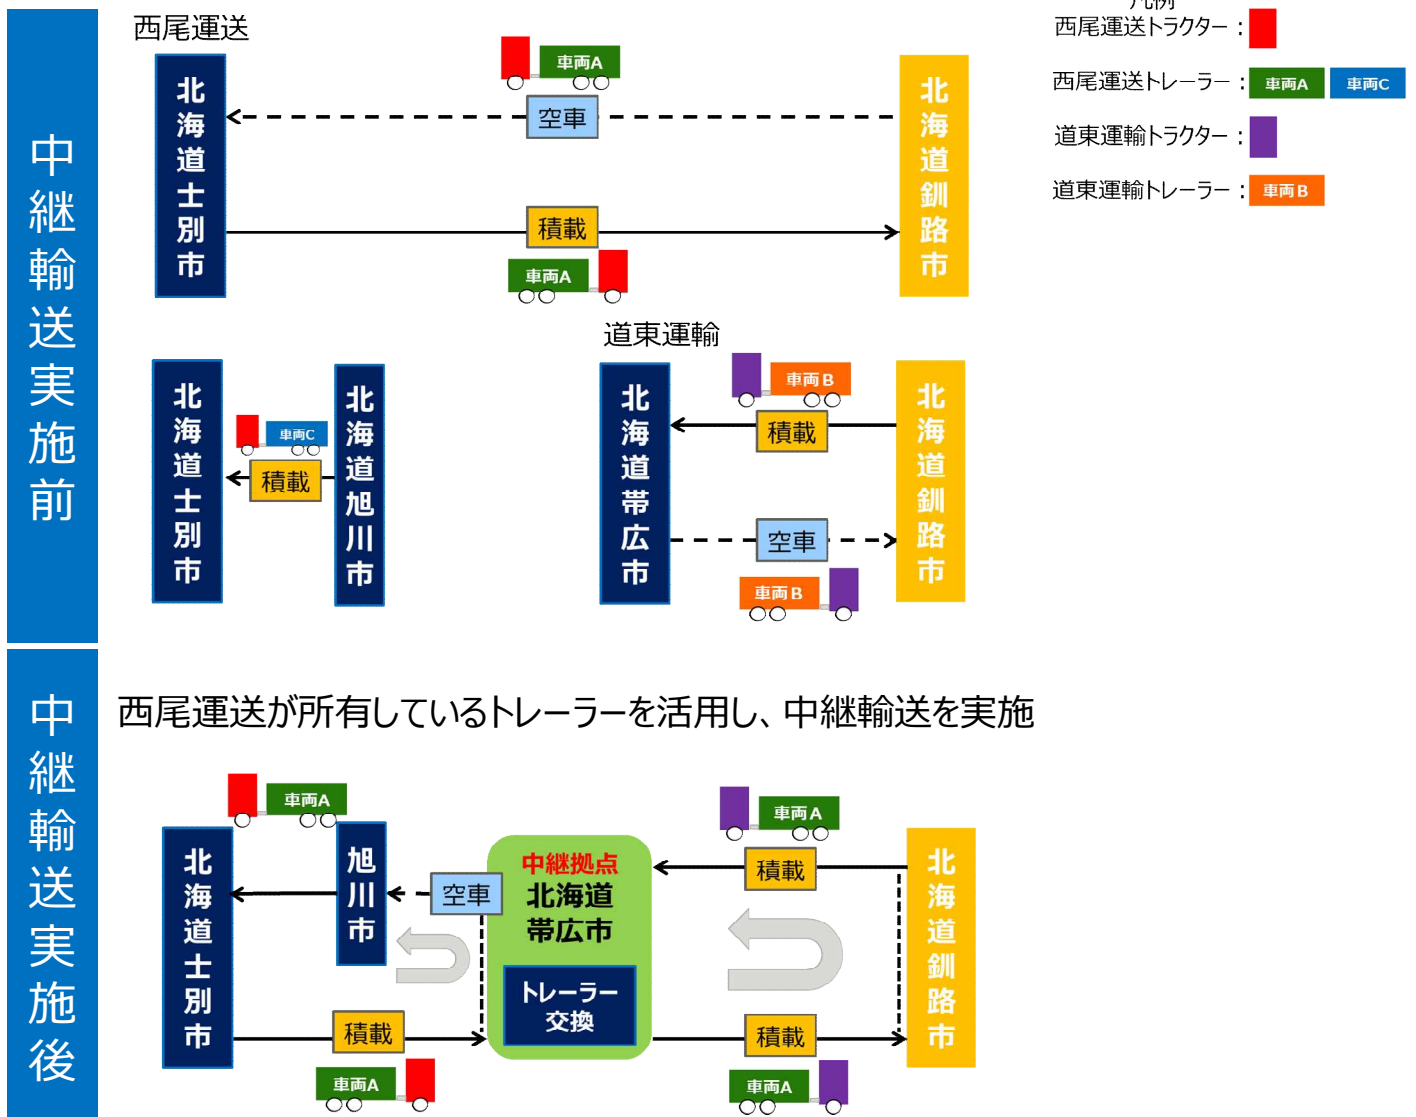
中継輸送実施前

西尾運送

北海道士別市

車両A

空車

積載

車両A

北海道釧路市

凡例
西尾運送トラクター：
西尾運送トレーラー：車両A 車両C
道東運輸トラクター：
道東運輸トレーラー：車両B

道東運輸

北海道士別市

車両C

積載

北海道旭川市

北海道帯広市

車両B

積載

空車

車両B

北海道釧路市

中継輸送実施後

西尾運送が所有しているトレーラーを活用し、中継輸送を実施

車両A

北海道士別市

旭川市

空車

中継拠点
北海道
帯広市

トレーラー交換

車両A

積載

北海道釧路市

積載

車両A

積載

車両A